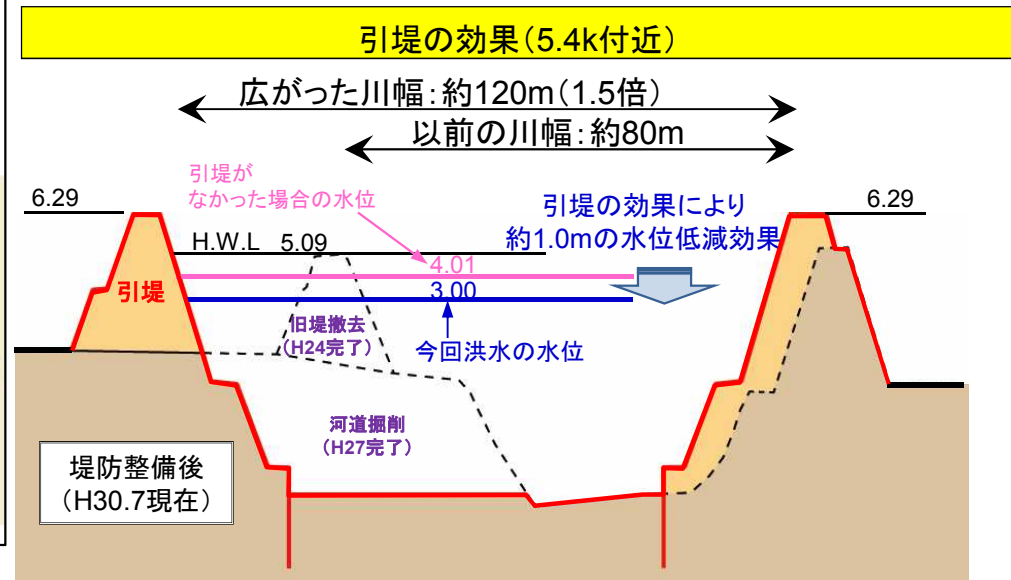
引堤の効果（5.4k付近）

広がった川幅：約120m（1.5倍）

以前の川幅：約80m

引堤がなかった場合の水位

6.29

6.29

引堤の効果により約1.0mの水位低減効果

H.W.L 5.09

4.01

3.00

引堤

旧堤撤去（H24完了）

今回洪水の水位

河道掘削（H27完了）

堤防整備後（H30.7現在）